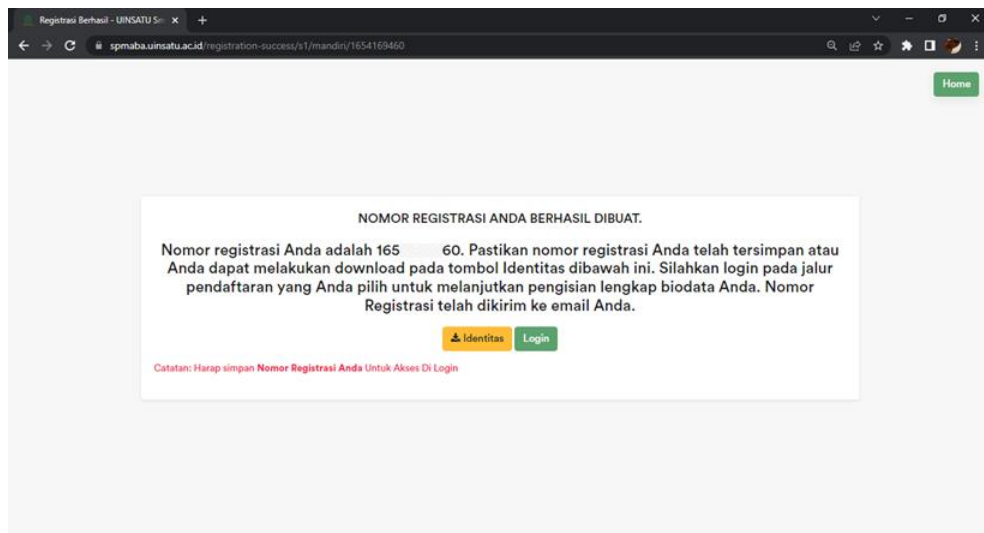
Registrasi Berhasil - UINSATU Sm

spmaba.uinsatu.ac.id/registration-success/s1/mandiri/1654169460

Home

NOMOR REGISTRASI ANDA BERHASIL DIBUAT.

Nomor registrasi Anda adalah 165 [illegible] 60. Pastikan nomor registrasi Anda telah tersimpan atau Anda dapat melakukan download pada tombol Identitas dibawah ini. Silahkan login pada jalur pendaftaran yang Anda pilih untuk melanjutkan pengisian lengkap biodata Anda. Nomor Registrasi telah dikirim ke email Anda.

Identitas Login

Catatan: Harap simpan Nomor Registrasi Anda Untuk Akses Di Login